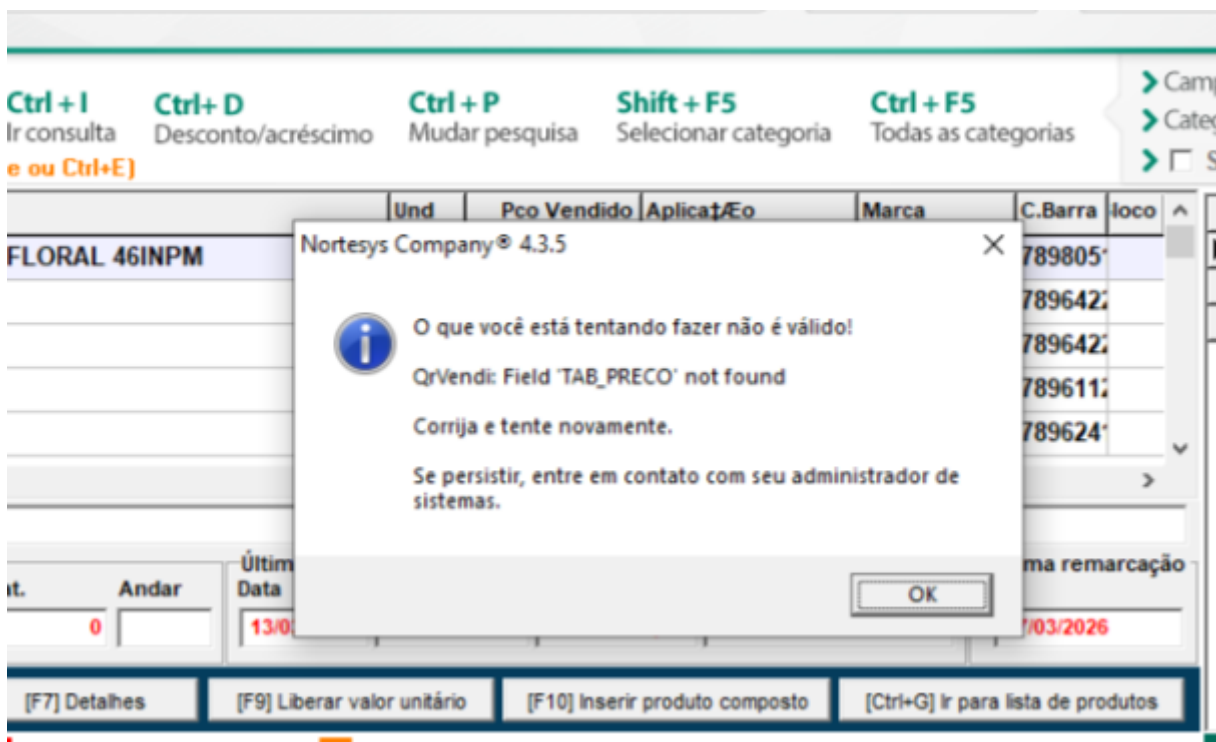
Ctrl + I
Ir consulta
e ou Ctrl+E)

Ctrl+ D
Desconto/acréscimo

Ctrl + P
Mudar pesquisa

Shift + F5
Selecionar categoria

Ctrl + F5
Todas as categorias

Camp
Categ
S

| | Und | Pco Vendido | Aplica‡Æo | Marca | C.Barra | loco |
|---|---|---|---|---|---|---|
| FLORAL 46INPM | | | | | 789805 | |
| | | | | | 7896422 | |
| | | | | | 7896422 | |
| | | | | | 7896112 | |
| | | | | | 789624 | |

Nortesys Company® 4.3.5

O que você está tentando fazer não é válido!

QrVendi: Field 'TAB_PRECO' not found

Corrija e tente novamente.

Se persistir, entre em contato com seu administrador de sistemas.

OK

nt.
0
Andar
Últim
Data
13/0
ma remarcação
7/03/2026

[F7] Detalhes
[F9] Liberar valor unitário
[F10] Inserir produto composto
[Ctrl+G] Ir para lista de produtos